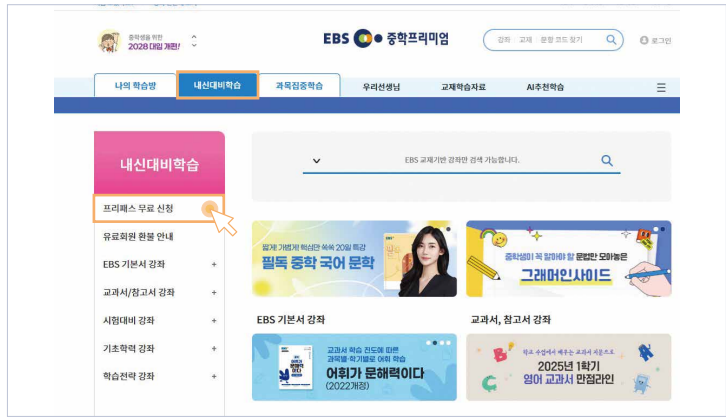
중학생을 위한
2028 대입 개편!

EBS 중학프리미엄

강좌 | 교재 | 문항 코드 찾기

로그인

나의 학습방

내신대비학습

과목집중학습

우리선생님

교재학습자료

AI추천학습

내신대비학습

EBS 교재기반 강좌만 검색 가능합니다.

프리패스 무료 신청

유료회원 환불 안내

EBS 기본서 강좌 +

교과서/참고서 강좌 +

시험대비 강좌 +

기초학력 강좌 +

학습전략 강좌 +

필독 중학 국어 문학

중학생이 꼭 알아야 할 문법만 모아놓은

그래머인사이드

EBS 기본서 강좌

교과서 학습 진도에 따른 과목별·학기별로 어휘 학습

어휘가 문해력이다

(2022개정)

교과서, 참고서 강좌

2025년 1학기

영어 교과서 만점라인